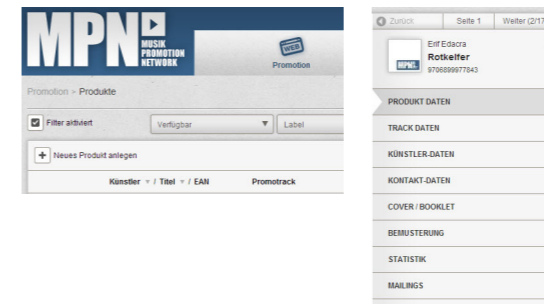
MPN MUSIK PROMOTION NETWORK

WEB
Promotion

Promotion » Produkte

Filter aktiviert

Verfügbar

Label

+ Neues Produkt anlegen

Künstler / Titel / EAN

Promotrack

Zurück

Seite 1

Weiter (2/17

MPN

Erif Edacra
Rotkelfer
9786899977843

PRODUKT DATEN

TRACK DATEN

KÜNSTLER-DATEN

KONTAKT-DATEN

COVER / BOOKLET

BEMUSTERUNG

STATISTIK

MAILINGS